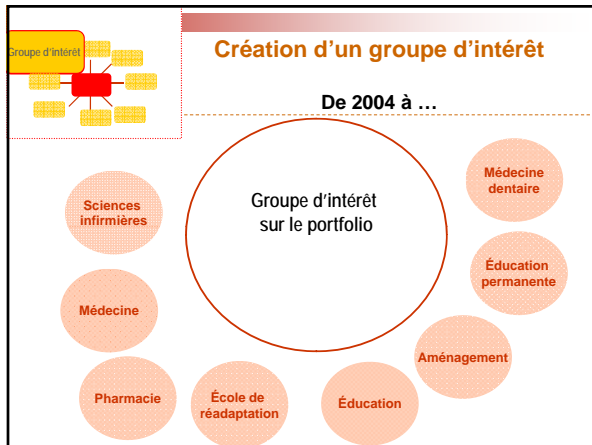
Groupe d'intérêt

Création d'un groupe d'intérêt

De 2004 à …

Groupe d'intérêt sur le portfolio

Sciences infirmières

Médecine dentaire

Éducation permanente

Médecine

Aménagement

Pharmacie

École de réadaptation

Éducation